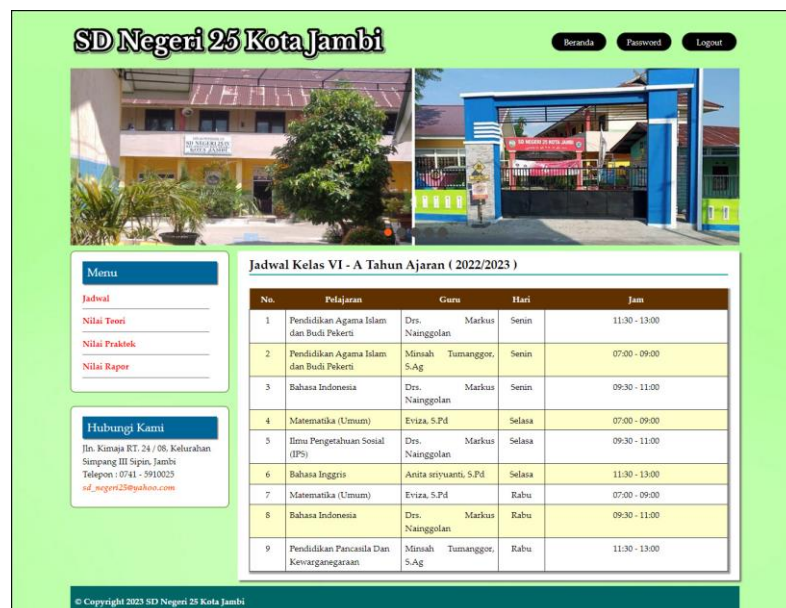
SD Negeri 25 Kota Jambi

Beranda Password Logout

SD NEGERI 25 KOTA JAMBI

SD NEGERI 25 KOTA JAMBI

Menu

Jadwal

Nilai Teori

Nilai Praktek

Nilai Rapor

Hubungi Kami

Jln. Kimaja RT. 24 / 08, Kelurahan Simpang III Sipin, Jambi
Telepon : 0741 - 5910025
sd_negeri25@yahoo.com

Jadwal Kelas VI - A Tahun Ajaran ( 2022/2023 )

| No. | Pelajaran | Guru | Hari | Jam |
|---|---|---|---|---|
| 1 | Pendidikan Agama Islam dan Budi Pekerti | Drs. Markus Nainggolan | Senin | 11:30 - 13:00 |
| 2 | Pendidikan Agama Islam dan Budi Pekerti | Minsah Tumanggor, S.Ag | Senin | 07:00 - 09:00 |
| 3 | Bahasa Indonesia | Drs. Markus Nainggolan | Senin | 09:30 - 11:00 |
| 4 | Matematika (Umum) | Eviza, S.Pd | Selasa | 07:00 - 09:00 |
| 5 | Ilmu Pengetahuan Sosial (IPS) | Drs. Markus Nainggolan | Selasa | 09:30 - 11:00 |
| 6 | Bahasa Inggris | Anita sriyuanti, S.Pd | Selasa | 11:30 - 13:00 |
| 7 | Matematika (Umum) | Eviza, S.Pd | Rabu | 07:00 - 09:00 |
| 8 | Bahasa Indonesia | Drs. Markus Nainggolan | Rabu | 09:30 - 11:00 |
| 9 | Pendidikan Pancasila Dan Kewarganegaraan | Minsah Tumanggor, S.Ag | Rabu | 11:30 - 13:00 |

© Copyright 2023 SD Negeri 25 Kota Jambi